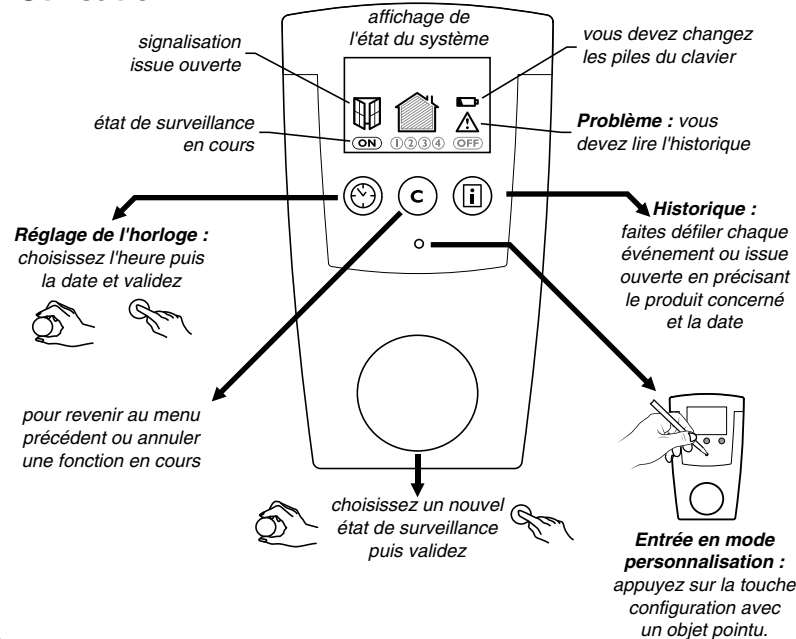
affichage de l'état du système

signalisation issue ouverte

vous devez changez les piles du clavier

état de surveillance en cours

ON ①②③④ OFF

**Problème :** vous devez lire l'historique

c

**Réglage de l'horloge :** choisissez l'heure puis la date et validez

**Historique :** faites défiler chaque événement ou issue ouverte en précisant le produit concerné et la date

pour revenir au menu précédent ou annuler une fonction en cours

choisissez un nouvel état de surveillance puis validez

**Entrée en mode personnalisation :** appuyez sur la touche configuration avec un objet pointu.